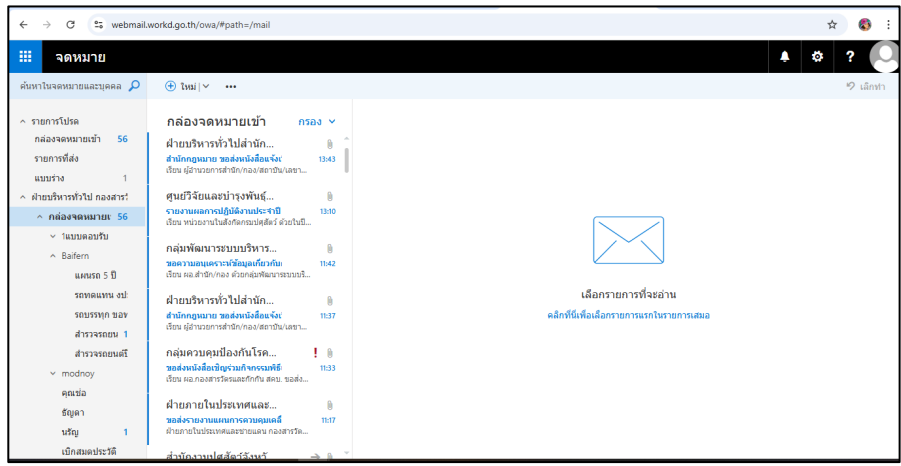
webmail.workd.go.th/owa/#path=/mail

จดหมาย

?

ค้นหาในจดหมายและบุคคล

ใหม่ | 

เลิกทำ

รายการโปรด
กล่องจดหมายเข้า 56
รายการที่ส่ง
แบบร่าง 1
ฝ่ายบริหารทั่วไป กองสารฯ
กล่องจดหมายเ 56
1แบบตอบรับ
Baifern
แผนรถ 5 ปี
รถทดแทน งป
รถบรรทุก ของ
สำรวจรถยน 1
สำรวจรถยนต์
modnoy
คุณช่อ
ธัญดา
นรัญ 1
เบิกสมดประวัติ

กล่องจดหมายเข้า กรอง

ฝ่ายบริหารทั่วไปสำนัก...
สำนักกฎหมาย ขอส่งหนังสือแจ้ง 13:43
เรียน ผู้อำนวยการสำนัก/กอง/สถาบัน/เลขา...

ศูนย์วิจัยและบำรุงพันธุ์...
รายงานผลการปฏิบัติงานประจำปี 13:10
เรียน หน่วยงานในสังกัดกรมปศุสัตว์ ด้วยปี...

กลุ่มพัฒนาระบบบริหาร...
ขอความอนุเคราะห์ข้อมูลเกี่ยวกับ 11:42
เรียน ผอ.สำนัก/กอง ด้วยกลุ่มพัฒนาระบบบริ...

ฝ่ายบริหารทั่วไปสำนัก...
สำนักกฎหมาย ขอส่งหนังสือแจ้ง 11:37
เรียน ผู้อำนวยการสำนัก/กอง/สถาบัน/เลขา...

กลุ่มควบคุมป้องกันโรค...
ขอส่งหนังสือเชิญร่วมกิจกรรมพิธี 11:33
เรียน ผอ.กองสารวัตรและกักกัน สคบ. ขอส่ง...

ฝ่ายภายในประเทศและ...
ขอส่งรายงานแผนการควบคุมเคลื่ 11:17
ฝ่ายภายในประเทศและชายแดน กองสารวัต...

สำนักงานปศุสัตว์จังหวั...

เลือกรายการที่จะอ่าน
คลิกที่นี่เพื่อเลือกรายการแรกในรายการเสมอ